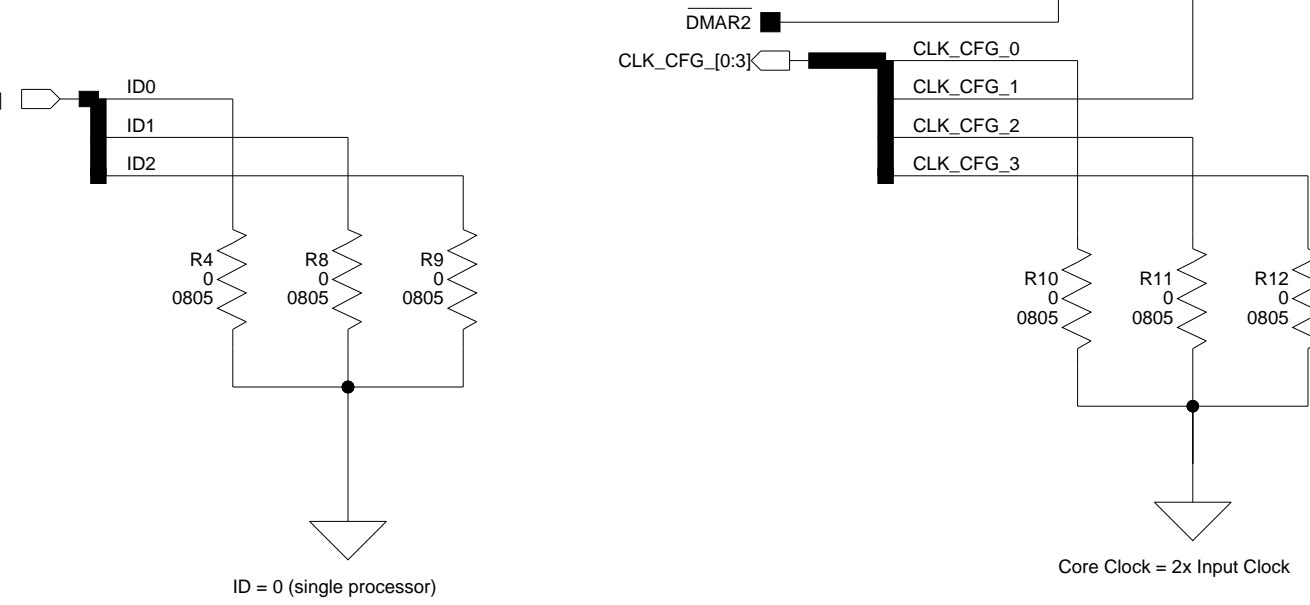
$\overline{\text{DMAR2}}$

CLK_CFG_[0:3]

CLK_CFG_0

CLK_CFG_1

CLK_CFG_2

CLK_CFG_3

ID0

ID1

ID2

R4
0
0805

R8
0
0805

R9
0
0805

R10
0
0805

R11
0
0805

R12
0
0805

ID = 0 (single processor)

Core Clock = 2x Input Clock